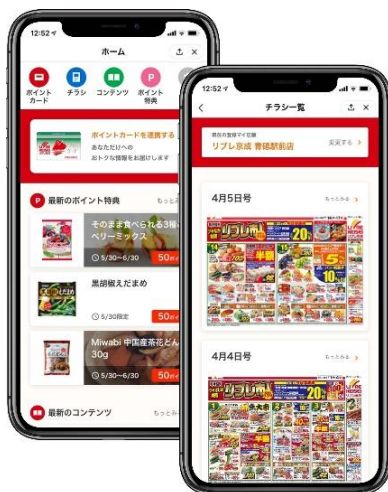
12:52

ホーム

ポイントカード
チラシ
コンテンツ
ポイント特典

ポイントカードを連携する
あなただけへの
おトクな情報をお届けします

最新のポイント特典

そのまま食べられる3種ベリーミックス
5/30〜6/30
50

黒胡椒えだまめ
5/30限定
50

Miwabi 中国産茶花どん
30g
5/30〜6/30
50

最新のコンテンツ
もっと見る

12:52

チラシ一覧

現在の登録マイ店舗
リブレ京成 青砥駅前店
変更する

4月5日号
もっと見る

4月4日号
もっと見る